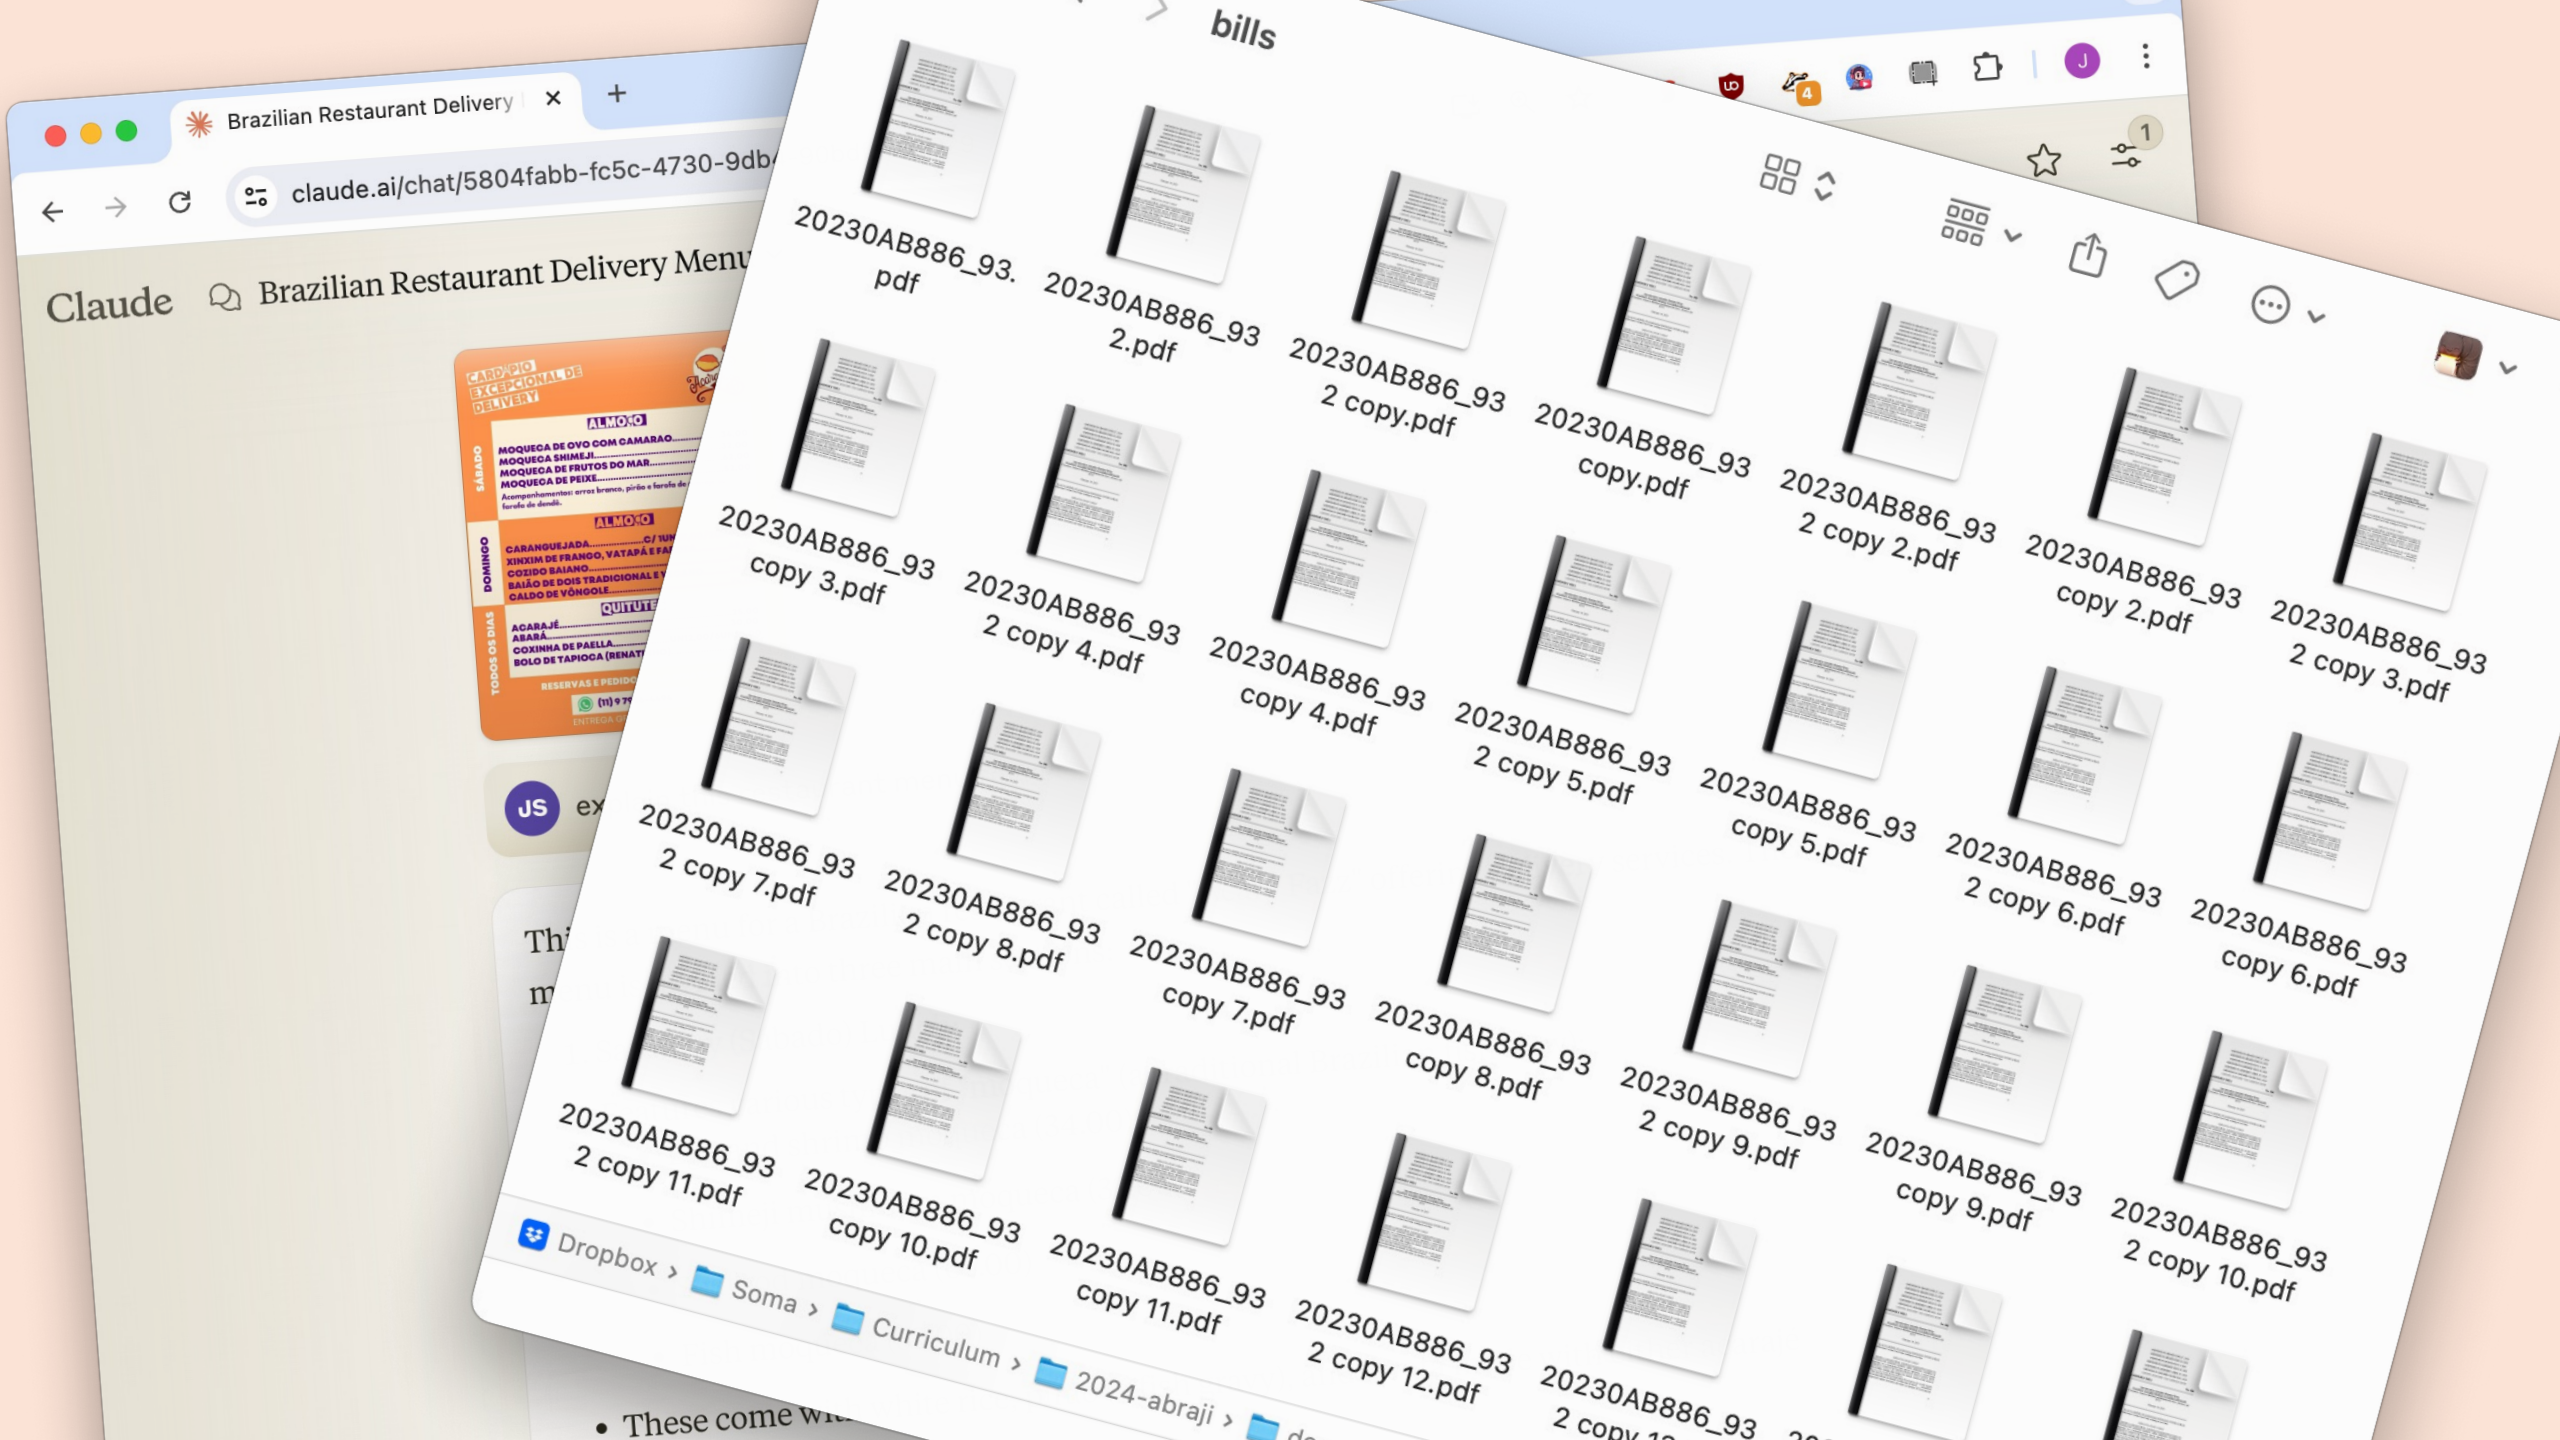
Brazilian Restaurant Delivery

claude.ai/chat/5804fabb-fc5c-4730-9db

Claude Brazilian Restaurant Delivery Menu

CARDÁPIO EXCEPCIONAL DE DELIVERY

SÁBADO
ALMOÇO
MOQUECA DE OVO COM CAMARAO
MOQUECA SHIMEJI
MOQUECA DE FRUTOS DO MAR
MOQUECA DE PEIXE
Acompanhamentos: arroz branco, pirão e farofa de farofa de dendê.

DOMINGO
ALMOÇO
CARANGUEJADA
XINXIM DE FRANGO, VATAPÁ E FA
COZIDO BAIANO
BAIÃO DE DOIS TRADICIONAL E
CALDO DE VÔNGOLE

TODOS OS DIAS
QUITUTE
ACARAJÉ
ABARÁ
COXINHA DE PAELLA
BOLO DE TAPIOCA (RENAT

RESERVAS E PEDIDO
(11) 9 7
ENTREGA

JS ex

Thi
m

• These come wi

bills

20230AB886_93.pdf
20230AB886_93 2.pdf
20230AB886_93 2 copy.pdf
20230AB886_93 copy.pdf
20230AB886_93 2 copy 2.pdf
20230AB886_93 copy 2.pdf
20230AB886_93 2 copy 3.pdf
20230AB886_93 copy 3.pdf
20230AB886_93 2 copy 4.pdf
20230AB886_93 copy 4.pdf
20230AB886_93 2 copy 5.pdf
20230AB886_93 copy 5.pdf
20230AB886_93 2 copy 6.pdf
20230AB886_93 copy 6.pdf
20230AB886_93 2 copy 7.pdf
20230AB886_93 2 copy 8.pdf
20230AB886_93 copy 7.pdf
20230AB886_93 copy 8.pdf
20230AB886_93 2 copy 9.pdf
20230AB886_93 copy 9.pdf
20230AB886_93 2 copy 10.pdf
20230AB886_93 2 copy 11.pdf
20230AB886_93 copy 10.pdf
20230AB886_93 copy 11.pdf
20230AB886_93 2 copy 12.pdf
20230AB886_93 2 copy 1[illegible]

Dropbox › Soma › Curriculum › 2024-abraji › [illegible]

J 4 1